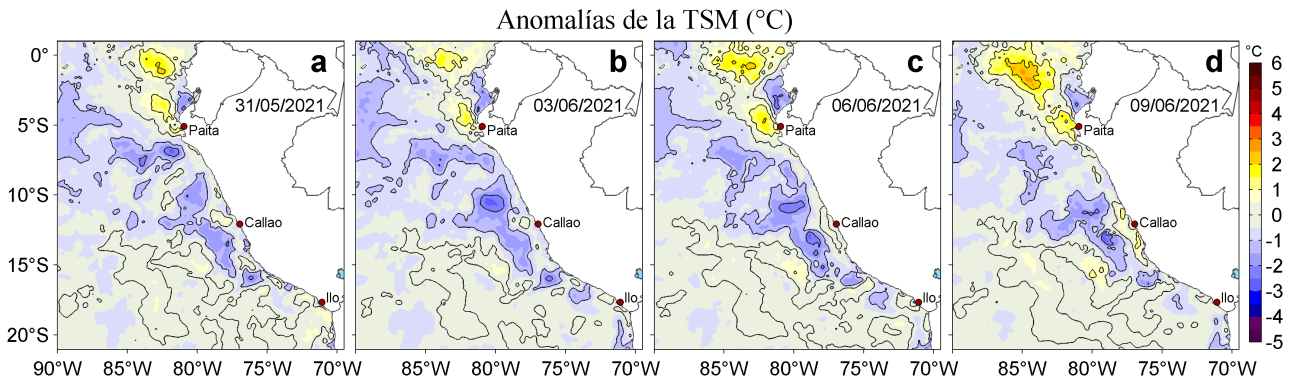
Anomalías de la TSM (°C)

0°
5°S
10°S
15°S
20°S

a
31/05/2021
Paita
Callao
Ilo

b
03/06/2021
Paita
Callao
Ilo

c
06/06/2021
Paita
Callao
Ilo

d
09/06/2021
Paita
Callao
Ilo

90°W 85°W 80°W 75°W 70°W
85°W 80°W 75°W 70°W
85°W 80°W 75°W 70°W
85°W 80°W 75°W 70°W

°C
6
5
4
3
2
1
0
-1
-2
-3
-4
-5